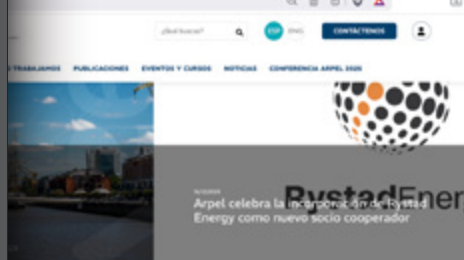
¿Qué buscas? ESP ENG CONTÁCTENOS

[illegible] TRABAJAMOS PUBLICACIONES EVENTOS Y CURSOS NOTICIAS CONFERENCIA ARPEL 2020

RystadEnerg

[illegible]

Arpel celebra la incorporación de Rystad Energy como nuevo socio cooperador